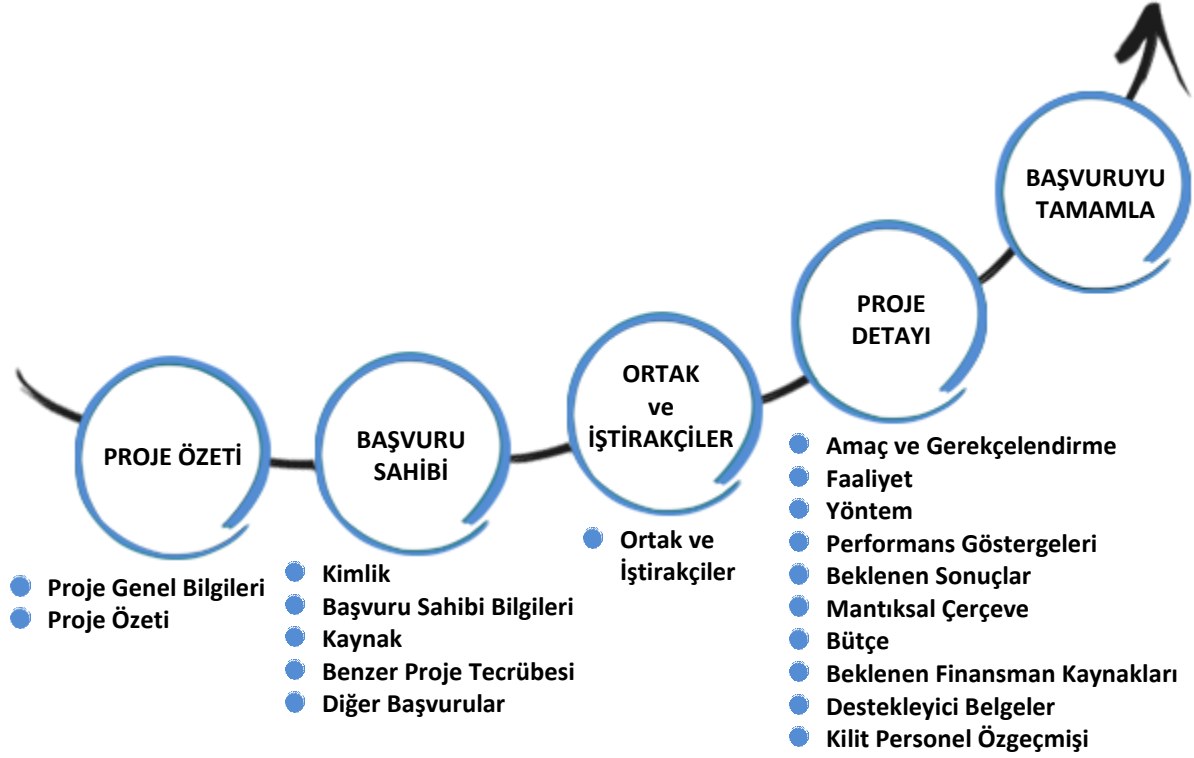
PROJE ÖZETİ

- Proje Genel Bilgileri
- Proje Özeti

BAŞVURU SAHİBİ

- Kimlik
- Başvuru Sahibi Bilgileri
- Kaynak
- Benzer Proje Tecrübesi
- Diğer Başvurular

ORTAK ve İŞTİRAKÇİLER

- Ortak ve İştirakçiler

PROJE DETAYI

- Amaç ve Gerekçelendirme
- Faaliyet
- Yöntem
- Performans Göstergeleri
- Beklenen Sonuçlar
- Mantıksal Çerçeve
- Bütçe
- Beklenen Finansman Kaynakları
- Destekleyici Belgeler
- Kilit Personel Özgeçmişi

BAŞVURUYU TAMAMLA